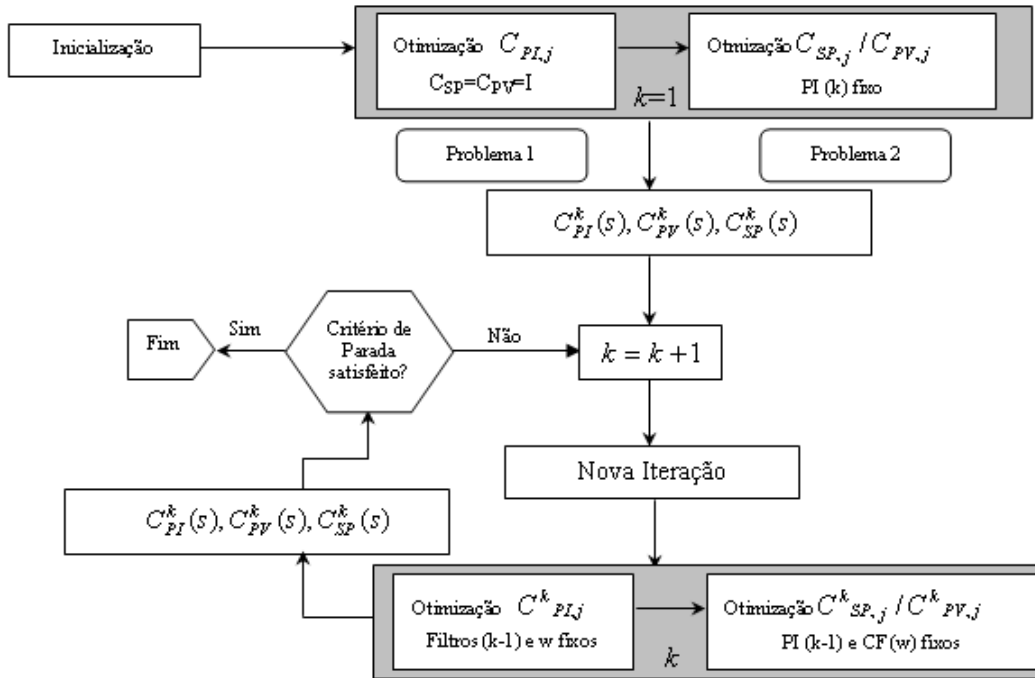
Inicialização

Otimização $C_{PI,j}$
$C_{SP}=C_{PV}=I$

Otimização $C_{SP,j} / C_{PV,j}$
PI (k) fixo

$k=1$

Problema 1

Problema 2

$C_{PI}^{k}(s), C_{PV}^{k}(s), C_{SP}^{k}(s)$

Fim

Sim

Critério de Parada satisfeito?

Não

$k = k+1$

Nova Iteração

$C_{PI}^{k}(s), C_{PV}^{k}(s), C_{SP}^{k}(s)$

Otimização $C^{k}{}_{PI,j}$
Filtros (k-1) e w fixos

Otimização $C^{k}{}_{SP,j} / C^{k}{}_{PV,j}$
PI (k-1) e CF (w) fixos

$k$